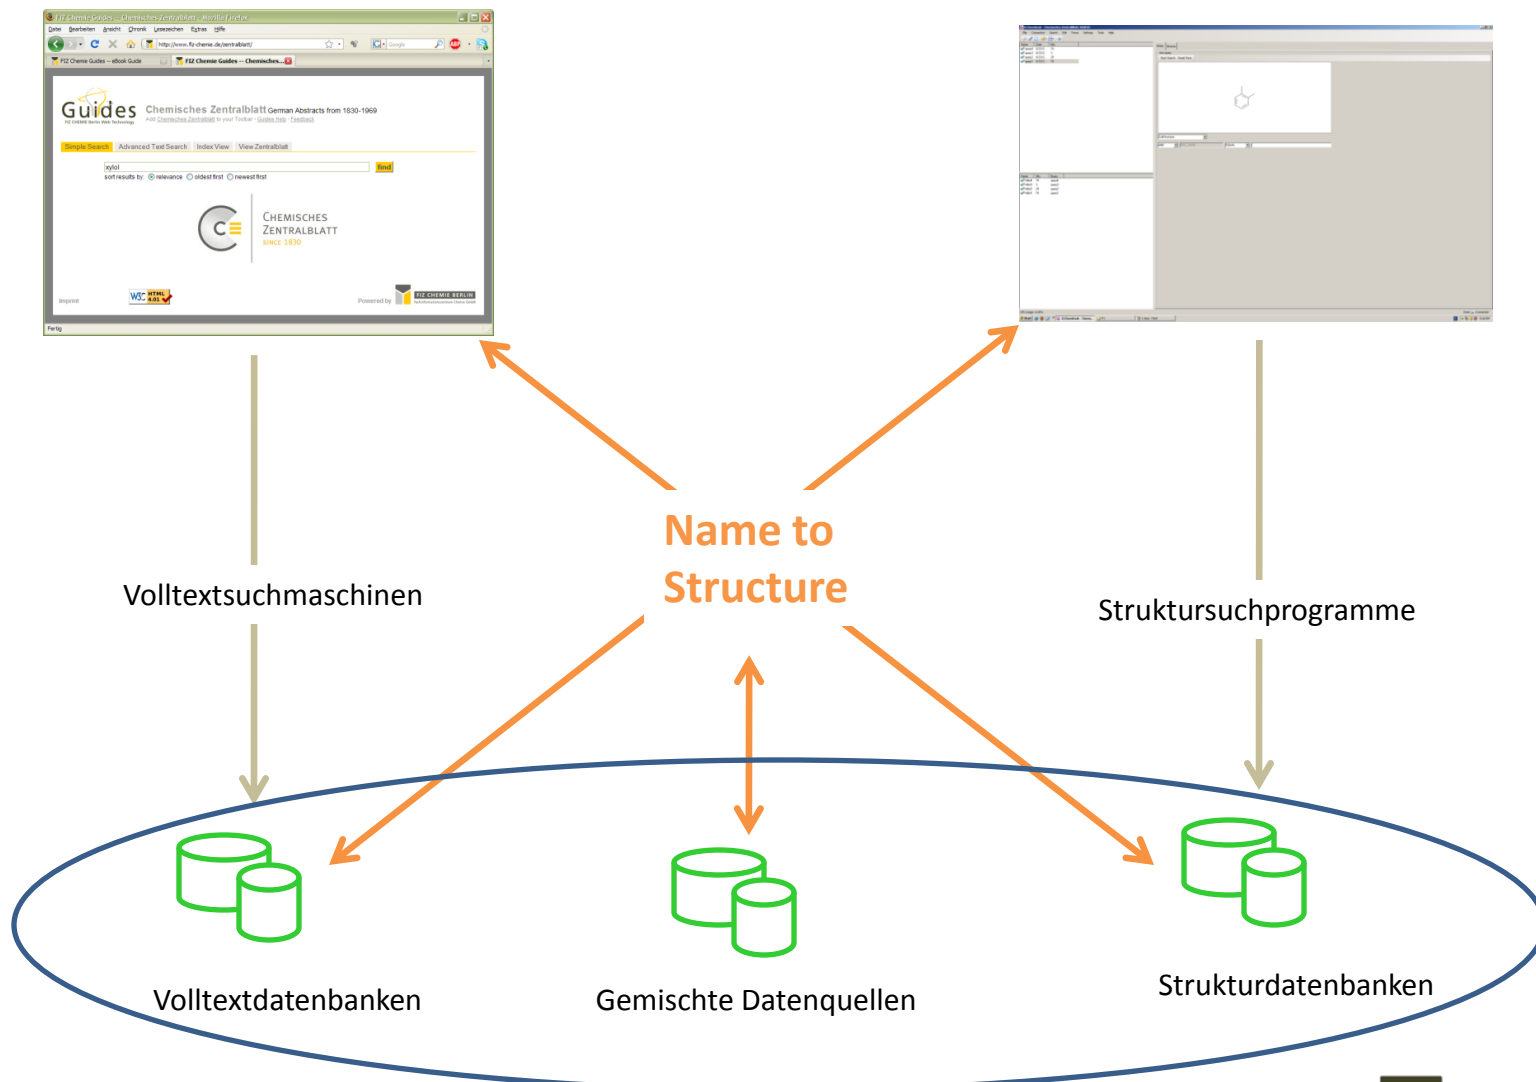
FIZ Chemie Guides – Chemisches Zentralblatt - Mozilla Firefox
Datei Bearbeiten Ansicht Chronik Lesezeichen Extras Hilfe
http://www.fiz-chemie.de/zentralblatt/
FIZ Chemie Guides – eBook Guide
FIZ Chemie Guides – Chemisches...

Guides
FIZ CHEMIE Berlin Web Technology
Chemisches Zentralblatt German Abstracts from 1830-1969
Add Chemisches Zentralblatt to your Toolbar - Guides Help - Feedback

Simple Search Advanced Text Search Index View View Zentralblatt

xylol find
sort results by: relevance oldest first newest first

Chemisches Zentralblatt
SINCE 1830

Imprint
Powered by FIZ CHEMIE BERLIN

Fertig

Name to Structure

Volltextsuchmaschinen

Struktursuchprogramme

Volltextdatenbanken

Gemischte Datenquellen

Strukturdatenbanken